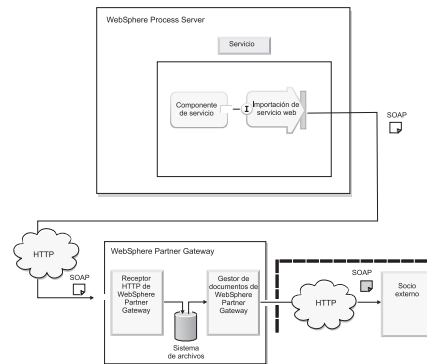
WebSphere Process Server

Servicio

Componente de servicio

I

Importación de servicio web

SOAP

HTTP

SOAP

WebSphere Partner Gateway

Receptor HTTP de WebSphere Partner Gateway

Gestor de documentos de WebSphere Partner Gateway

Sistema de archivos

HTTP

SOAP

Socio externo